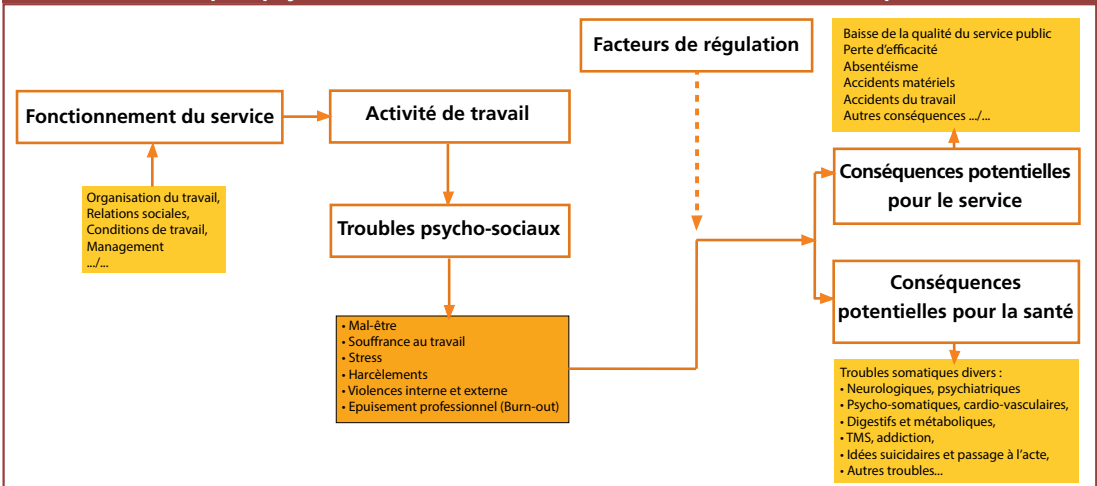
Facteurs de régulation

Baisse de la qualité du service public
Perte d'efficacité
Absentéisme
Accidents matériels
Accidents du travail
Autres conséquences .../...

Fonctionnement du service

Activité de travail

Organisation du travail,
Relations sociales,
Conditions de travail,
Management
.../...

Troubles psycho-sociaux

Conséquences potentielles pour le service

Conséquences potentielles pour la santé

• Mal-être
• Souffrance au travail
• Stress
• Harcèlements
• Violences interne et externe
• Epuisement professionnel (Burn-out)

Troubles somatiques divers :
• Neurologiques, psychiatriques
• Psycho-somatiques, cardio-vasculaires,
• Digestifs et métaboliques,
• TMS, addiction,
• Idées suicidaires et passage à l'acte,
• Autres troubles...